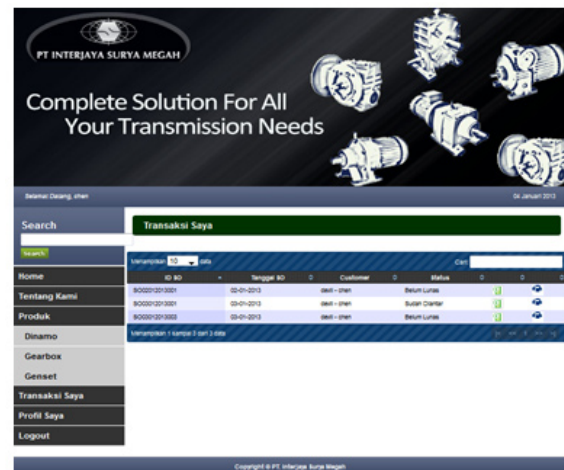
PT INTERJAYA SURYA MEGAH

Complete Solution For All Your Transmission Needs

Selamat Datang, chen

04 Januari 2013

Search

Search

Home

Tentang Kami

Produk

Dinamo

Gearbox

Genset

Transaksi Saya

Profil Saya

Logout

Transaksi Saya

Menampilkan 10 data

Cari:

| ID SO | Tanggal SO | Customer | Status | | |
|---|---|---|---|---|---|
| SO00012013001 | 02-01-2013 | david - chen | Belum Lunas | | |
| SO00012013001 | 03-01-2013 | david - chen | Sudah Diantar | | |
| SO00012013003 | 03-01-2013 | david - chen | Belum Lunas | | |

Menampilkan 1 sampai 3 dari 3 data

Copyright © PT. Interjaya Surya Megah